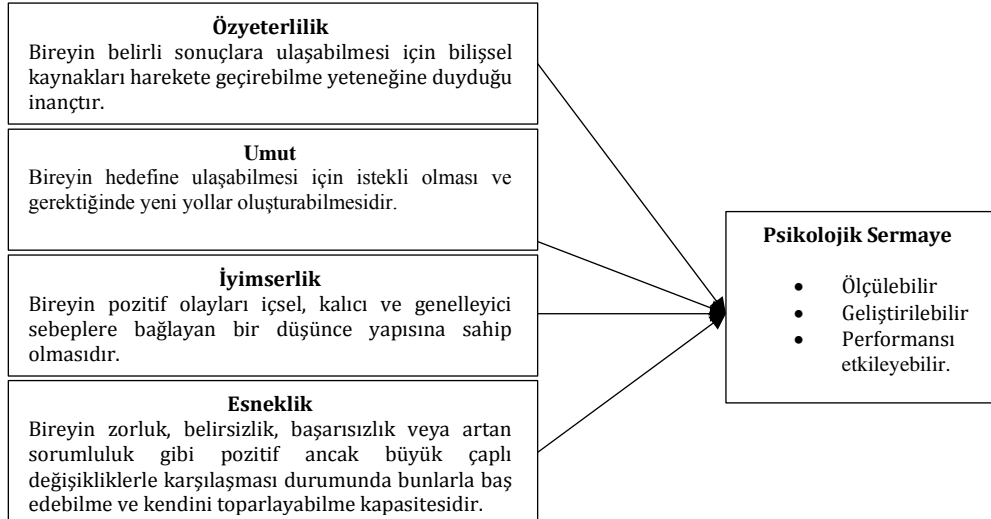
**Özyeterlilik**
Bireyin belirli sonuçlara ulaşabilmesi için bilişsel kaynakları harekete geçirebilme yeteneğine duyduğu inançtır.

**Umut**
Bireyin hedefine ulaşabilmesi için istekli olması ve gerektiğinde yeni yollar oluşturabilmesidir.

**İyimserlik**
Bireyin pozitif olayları içsel, kalıcı ve genelleyici sebeplere bağlayan bir düşünce yapısına sahip olmasıdır.

**Esneklik**
Bireyin zorluk, belirsizlik, başarısızlık veya artan sorumluluk gibi pozitif ancak büyük çaplı değişikliklerle karşılaşması durumunda bunlarla baş edebilme ve kendini toparlayabilme kapasitesidir.

**Psikolojik Sermaye**

- Ölçülebilir
- Geliştirilebilir
- Performansı etkileyebilir.